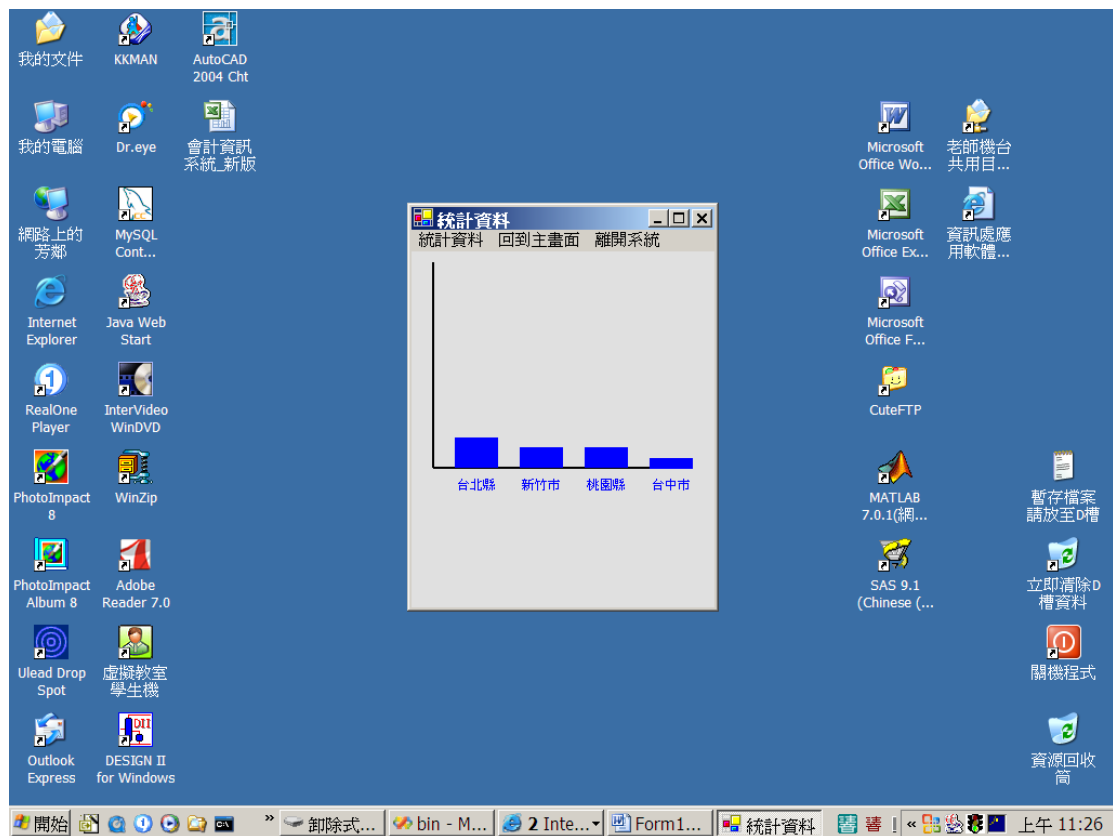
我的文件
KKMAN
AutoCAD 2004 Cht
我的電腦
Dr.eye
會計資訊系統_新版
網路上的芳鄰
MySQL Cont...
Internet Explorer
Java Web Start
RealOne Player
InterVideo WinDVD
PhotoImpact 8
WinZip
PhotoImpact Album 8
Adobe Reader 7.0
Ulead Drop Spot
虛擬教室學生機
Outlook Express
DESIGN II for Windows

統計資料
統計資料 回到主畫面 離開系統
台北縣 新竹市 桃園縣 台中市

Microsoft Office Wo...
老師機台共用目...
Microsoft Office Ex...
資訊處應用軟體...
Microsoft Office F...
CuteFTP
MATLAB 7.0.1(網...
暫存檔案請放至D槽
SAS 9.1 (Chinese (...
立即清除D槽資料
關機程式
資源回收筒

開始 » 卸除式... bin - M... 2 Inte... Form1... 統計資料 « 上午 11:26